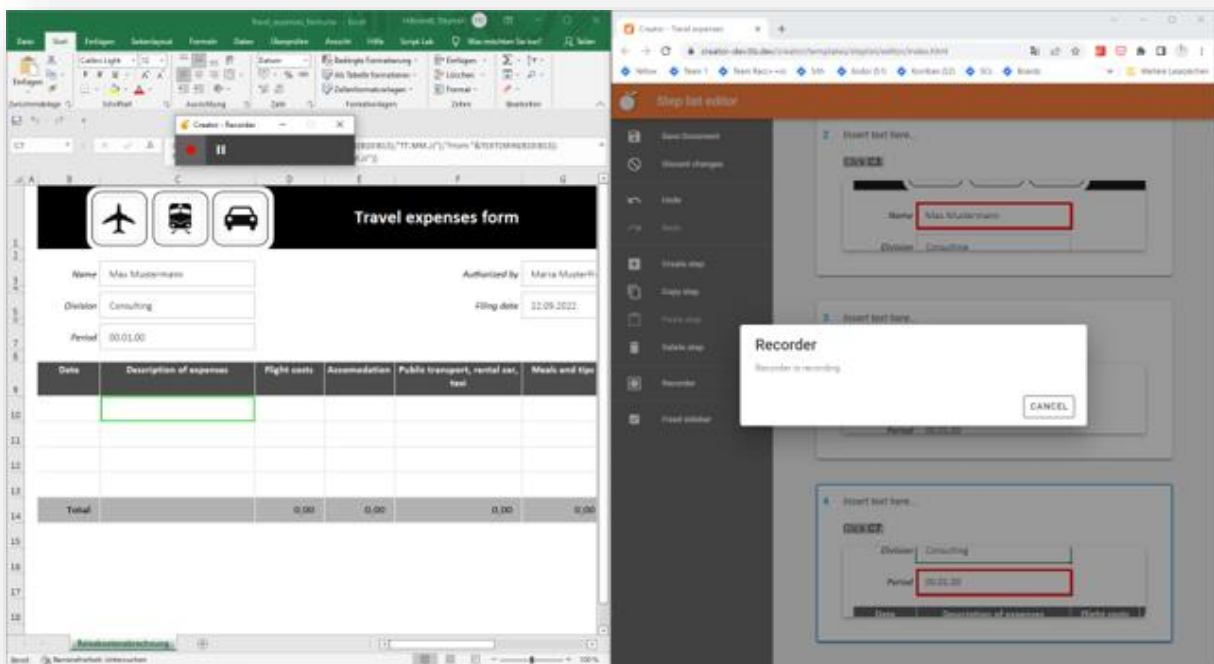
Travel_expenses_formula - Excel

Datei Start Einfügen Seitenlayout Formeln Daten Überprüfen Ansicht Hilfe Script Lab Was möchten Sie tun? Teilen

Einfügen Zwischenablage Schriftart Ausrichtung Zahl Formatvorlagen Zellen Bearbeiten

Calibri Light

Datum

Bedingte Formatierung Als Tabelle formatieren Zellenformatvorlagen

Einfügen Löschen Format

Creator - Recorder

C7

A B C D E F G

Travel expenses form

Name Max Mustermann

Division Consulting

Period 00.01.00

Authorized by Maria Musterfr

Filing date 22.09.2022

| Date | Description of expenses | Flight costs | Accomodation | Public transport, rental car, taxi | Meals and tips |
|---|---|---|---|---|---|
| | | | | | |
| | | | | | |
| | | | | | |
| | | | | | |
| Total | | 0,00 | 0,00 | 0,00 | 0,00 |

1 2 3 4 5 6 7 8 9 10 11 12 13 14 15 16 17 18

Reisekostenabrechnung

Bereit Barrierefreiheit: Untersuchen 100%

Creator - Travel expenses

creator-devlib.dev/creator/templates/steplist/editor/index.html

Step list editor

Save Document

Discard changes

Undo

Redo

Create step

Copy step

Paste step

Delete step

Recorder

Fixed sidebar

2 Insert text here...

Click C4

Name Max Mustermann

Division Consulting

3 Insert text here...

Period 00.01.00

Recorder

Recorder is recording

CANCEL

4 Insert text here...

Click C7

Division Consulting

Period 00.01.00

Date Description of expenses Flight costs